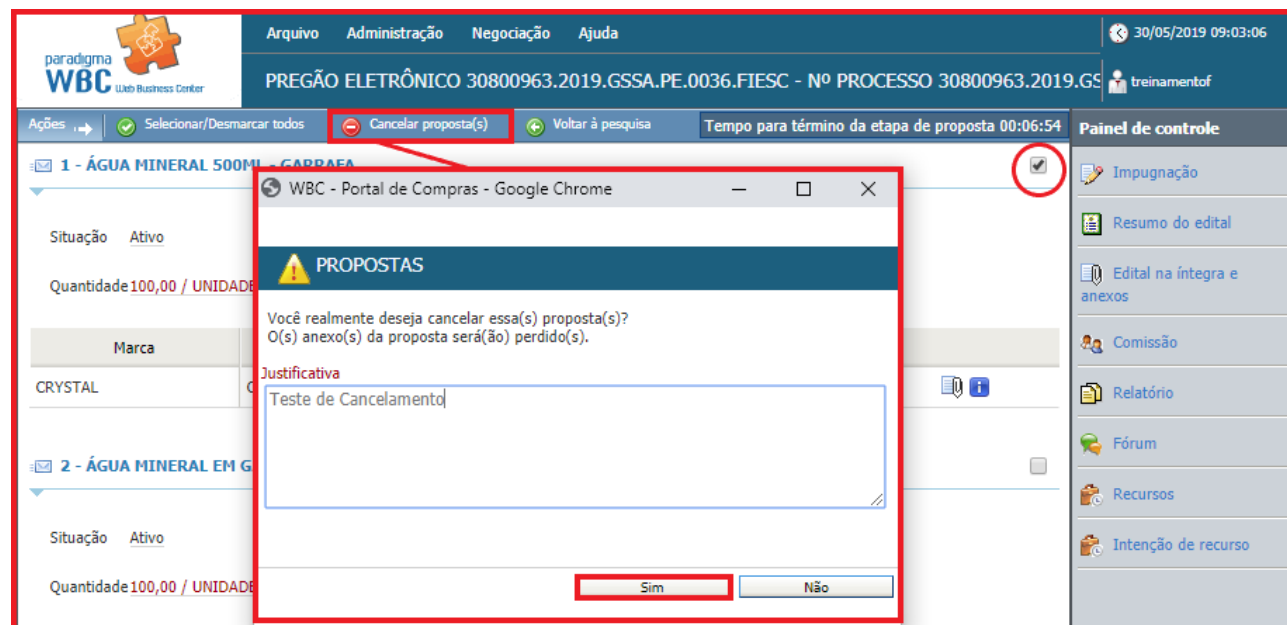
paradigma WBC Web Business Center

Arquivo Administração Negociação Ajuda

30/05/2019 09:03:06

PREGÃO ELETRÔNICO 30800963.2019.GSSA.PE.0036.FIESC - Nº PROCESSO 30800963.2019.GS

treinamentof

Ações Selecionar/Desmarcar todos Cancelar proposta(s) Voltar à pesquisa Tempo para término da etapa de proposta 00:06:54

Painel de controle

1 - ÁGUA MINERAL 500ML - GARRAFA

Situação Ativo

Quantidade 100,00 / UNIDADE

| Marca |
|---|
| CRYSTAL |

2 - ÁGUA MINERAL EM G

Situação Ativo

Quantidade 100,00 / UNIDADE

WBC - Portal de Compras - Google Chrome

PROPOSTAS

Você realmente deseja cancelar essa(s) proposta(s)?
O(s) anexo(s) da proposta será(ão) perdido(s).

Justificativa

Teste de Cancelamento

Sim Não

Impugnação

Resumo do edital

Edital na íntegra e anexos

Comissão

Relatório

Fórum

Recursos

Intenção de recurso